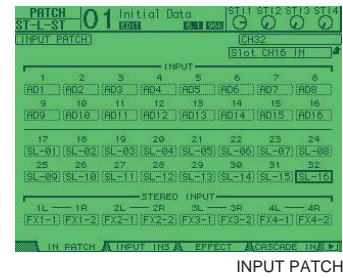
PATCH ST-L-ST 01 Initial Data EDIT ST1 ST2 ST3 ST4

INPUT PATCH

CH32

Slot CH16 IN

INPUT

| 1 | 2 | 3 | 4 | 5 | 6 | 7 | 8 |
|---|---|---|---|---|---|---|---|
| AD1 | AD2 | AD3 | AD4 | AD5 | AD6 | AD7 | AD8 |
| 9 | 10 | 11 | 12 | 13 | 14 | 15 | 16 |
| AD9 | AD10 | AD11 | AD12 | AD13 | AD14 | AD15 | AD16 |
| 17 | 18 | 19 | 20 | 21 | 22 | 23 | 24 |
| SL-01 | SL-02 | SL-03 | SL-04 | SL-05 | SL-06 | SL-07 | SL-08 |
| 25 | 26 | 27 | 28 | 29 | 30 | 31 | 32 |
| SL-09 | SL-10 | SL-11 | SL-12 | SL-13 | SL-14 | SL-15 | SL-16 |

STEREO INPUT

| 1L | 1R | 2L | 2R | 3L | 3R | 4L | 4R |
|---|---|---|---|---|---|---|---|
| FX1-1 | FX1-2 | FX2-1 | FX2-2 | FX3-1 | FX3-2 | FX4-1 | FX4-2 |

IN PATCH INPUT INS EFFECT CASCADE IN

INPUT PATCH